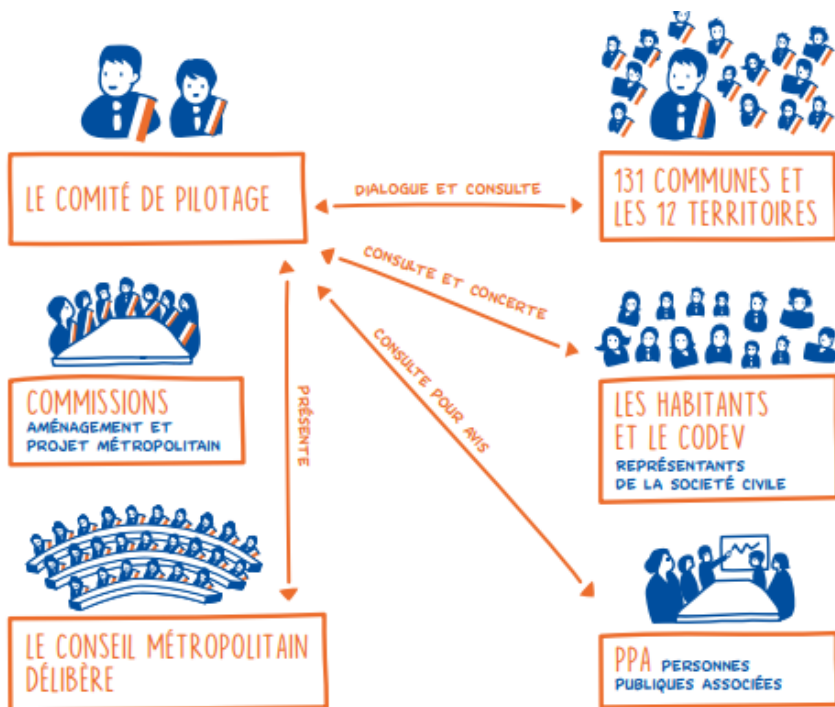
LE COMITÉ DE PILOTAGE

DIALOGUE ET CONSULTE

131 COMMUNES ET LES 12 TERRITOIRES

CONSULTE ET CONCERTE

CONSULTE POUR AVIS

PRÉSENTE

COMMISSIONS
AMÉNAGEMENT ET PROJET MÉTROPOLITAIN

LES HABITANTS ET LE CODEV
REPRÉSENTANTS DE LA SOCIETÉ CIVILE

LE CONSEIL MÉTROPOLITAIN DÉLIBÈRE

PPA PERSONNES PUBLIQUES ASSOCIÉES